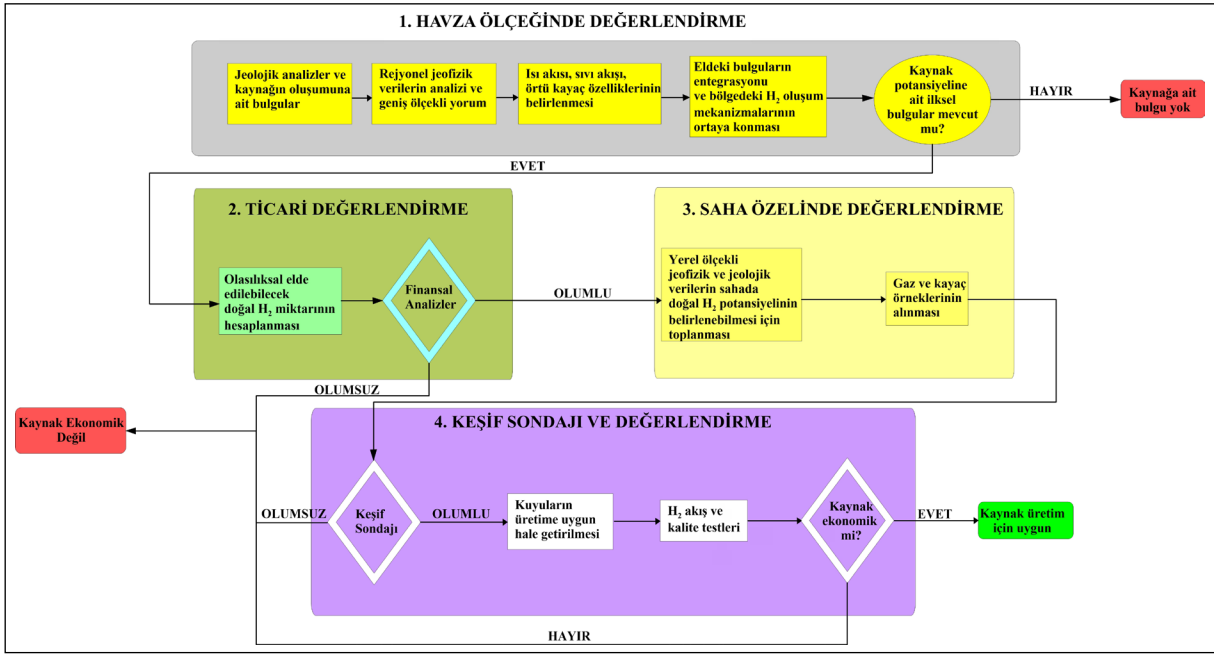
1. HAVZA ÖLÇEĞİNDE DEĞERLENDİRME

Jeolojik analizler ve kaynağın oluşumuna ait bulgular

Rejyonel jeofizik verilerin analizi ve geniş ölçekli yorum

Isı akısı, sıvı akışı, örtü kayaç özelliklerinin belirlenmesi

Eldeki bulguların entegrasyonu ve bölgedeki $H_2$ oluşum mekanizmalarının ortaya konması

Kaynak potansiyeline ait ilksel bulgular mevcut mu?

HAYIR

Kaynağa ait bulgu yok

EVET

2. TİCARİ DEĞERLENDİRME

Olasılıksal elde edilebilecek doğal $H_2$ miktarının hesaplanması

Finansal Analizler

OLUMLU

3. SAHA ÖZELİNDE DEĞERLENDİRME

Yerel ölçekli jeofizik ve jeolojik verilerin sahada doğal $H_2$ potansiyelinin belirlenebilmesi için toplanması

Gaz ve kayaç örneklerinin alınması

OLUMSUZ

Kaynak Ekonomik Değil

4. KEŞİF SONDAJI VE DEĞERLENDİRME

OLUMSUZ

Keşif Sondajı

OLUMLU

Kuyuların üretime uygun hale getirilmesi

$H_2$ akış ve kalite testleri

Kaynak ekonomik mi?

EVET

Kaynak üretim için uygun

HAYIR